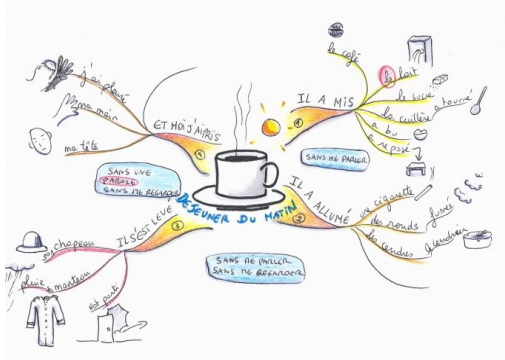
DEJEUNER DU MATIN

IL A MIS
1
le café
le lait
le sucre
la cuillère
a tourné
a bu
a reposé
SANS ME PARLER

IL A ALLUMÉ
2
une cigarette
des ronds
fumée
les cendres
cendrier

ILS'EST LEVÉ
3
son chapeau
pluie
son manteau
est parti

ET MOI J'AI PRIS
4
j'ai pleuré
ma main
ma tête

SANS UNE PAROLE
SANS ME REGARDER

SANS ME PARLER
SANS ME REGARDER